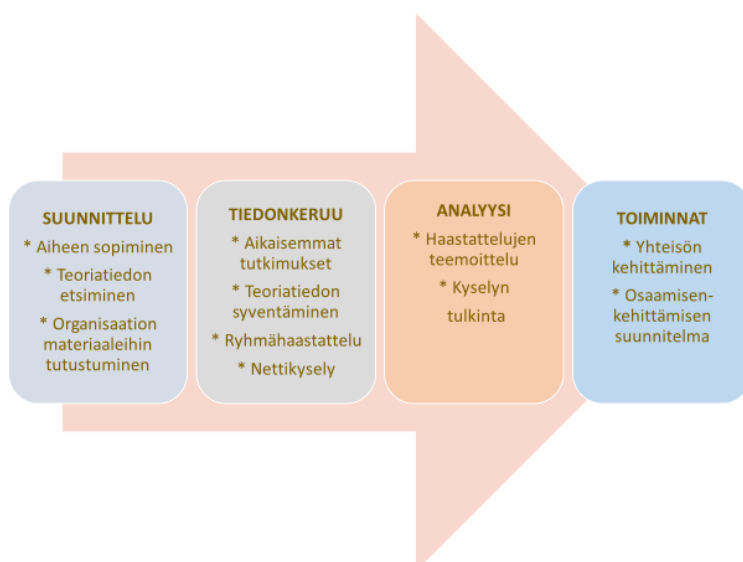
SUUNNITTELU
* Aiheen sopiminen
* Teoriatiedon etsiminen
* Organisaation materiaaleihin tutustuminen

TIEDONKERUU
* Aikaisemmat tutkimukset
* Teoriatiedon syventäminen
* Ryhmähaastattelu
* Nettikysely

ANALYYSI
* Haastattelujen teemoittelu
* Kyselyn tulkinta

TOIMINNAT
* Yhteisön kehittäminen
* Osaamisen-kehittämisen suunnitelma